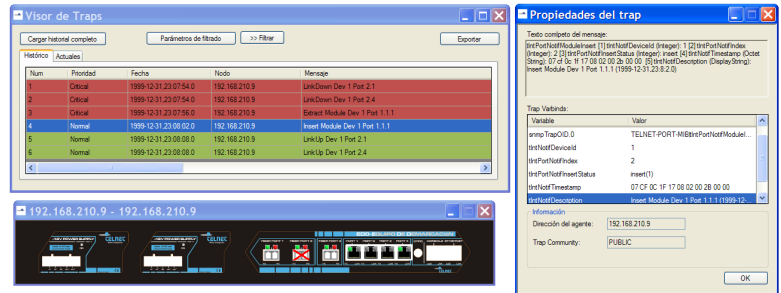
Visor de Traps

Cargar historial completo | Parámetros de filtrado | >> Filtrar | Exportar

Histórico | Actuales

| Num | Prioridad | Fecha | Nodo | Mensaje |
|---|---|---|---|---|
| 1 | Critical | 1999-12-31.23:07:54.0 | 192.168.210.9 | LinkDown Dev 1 Port 2.1 |
| 2 | Critical | 1999-12-31.23:07:54.0 | 192.168.210.9 | LinkDown Dev 1 Port 2.4 |
| 3 | Critical | 1999-12-31.23:07:56.0 | 192.168.210.9 | Extract Module Dev 1 Port 1.1.1 |
| 4 | Normal | 1999-12-31.23:08:02.0 | 192.168.210.9 | Inset Module Dev 1 Port 1.1.1 |
| 5 | Normal | 1999-12-31.23:08:08.0 | 192.168.210.9 | LinkUp Dev 1 Port 2.1 |
| 6 | Normal | 1999-12-31.23:08:08.0 | 192.168.210.9 | LinkUp Dev 1 Port 2.4 |

192.168.210.9 - 192.168.210.9

CELNEC

Propiedades del trap

Texto completo del mensaje:
tlntPortNotifModuleInsert [1] tlntNotifDeviceId (Integer): 1 [2] tlntPortNotifIndex (Integer): 2 [3] tlntPortNotifInsertStatus (Integer): insert [4] tlntNotifTimestamp (Octet String): 07 cf 0c 1f 17 08 02 00 2b 00 00 [5] tlntNotifDescription (DisplayString): Insert Module Dev 1 Port 1.1.1 (1999-12-31.23:8:2.0)

Trap Varbinds:

| Variable | Valor |
|---|---|
| snmpTrapOID.0 | TELNET-PORT-MIB!tlntPortNotifModuleI... |
| tlntNotifDeviceId | 1 |
| tlntPortNotifIndex | 2 |
| tlntPortNotifInsertStatus | insert(1) |
| tlntNotifTimestamp | 07 CF 0C 1F 17 08 02 00 2B 00 00 |
| tlntNotifDescription | Insert Module Dev 1 Port 1.1.1 (1999-12-... |

Información
Dirección del agente: 192.168.210.9
Trap Community: PUBLIC

OK